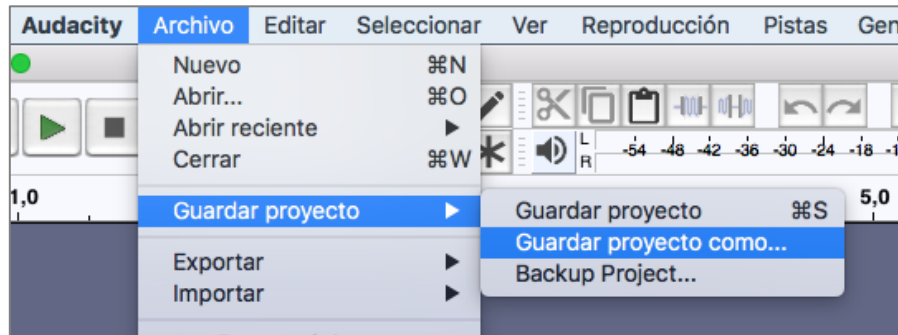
Audacity Archivo Editar Seleccionar Ver Reproducción Pistas Gen

Nuevo ⌘N
Abrir... ⌘O
Abrir reciente ▶
Cerrar ⌘W

Guardar proyecto ▶

Exportar ▶
Importar ▶

Guardar proyecto ⌘S
Guardar proyecto como...
Backup Project...

L
R
-54 -48 -42 -36 -30 -24 -18

1,0
5,0